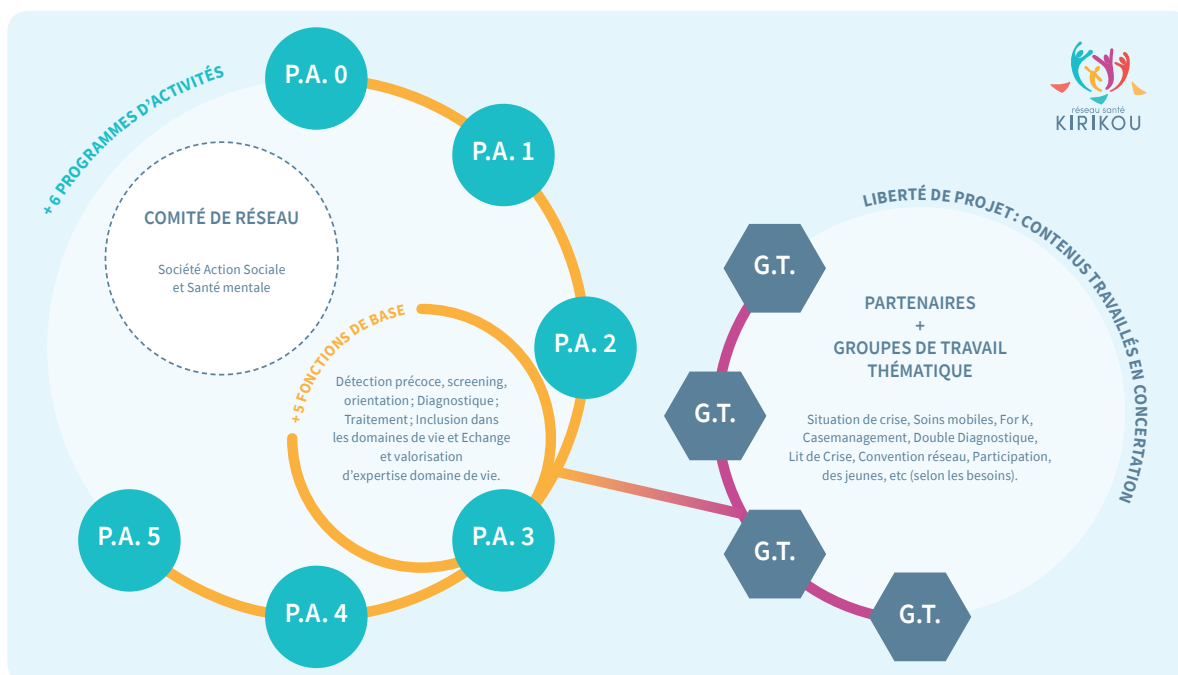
+ 6 PROGRAMMES D'ACTIVITÉS

P.A. 0

P.A. 1

P.A. 2

P.A. 3

P.A. 4

P.A. 5

réseau santé
KIRIKOU

COMITÉ DE RÉSEAU

Société Action Sociale et Santé mentale

+ 5 FONCTIONS DE BASE

Détection précoce, screening, orientation ; Diagnostique ; Traitement ; Inclusion dans les domaines de vie et Echange et valorisation d'expertise domaine de vie.

LIBERTÉ DE PROJET : CONTENUS TRAVAILLÉS EN CONCERTATION

G.T.

G.T.

G.T.

G.T.

PARTENAIRES
+
GROUPES DE TRAVAIL THÉMATIQUE

Situation de crise, Soins mobiles, For K, Casemanagement, Double Diagnostique, Lit de Crise, Convention réseau, Participation des jeunes, etc (selon les besoins).